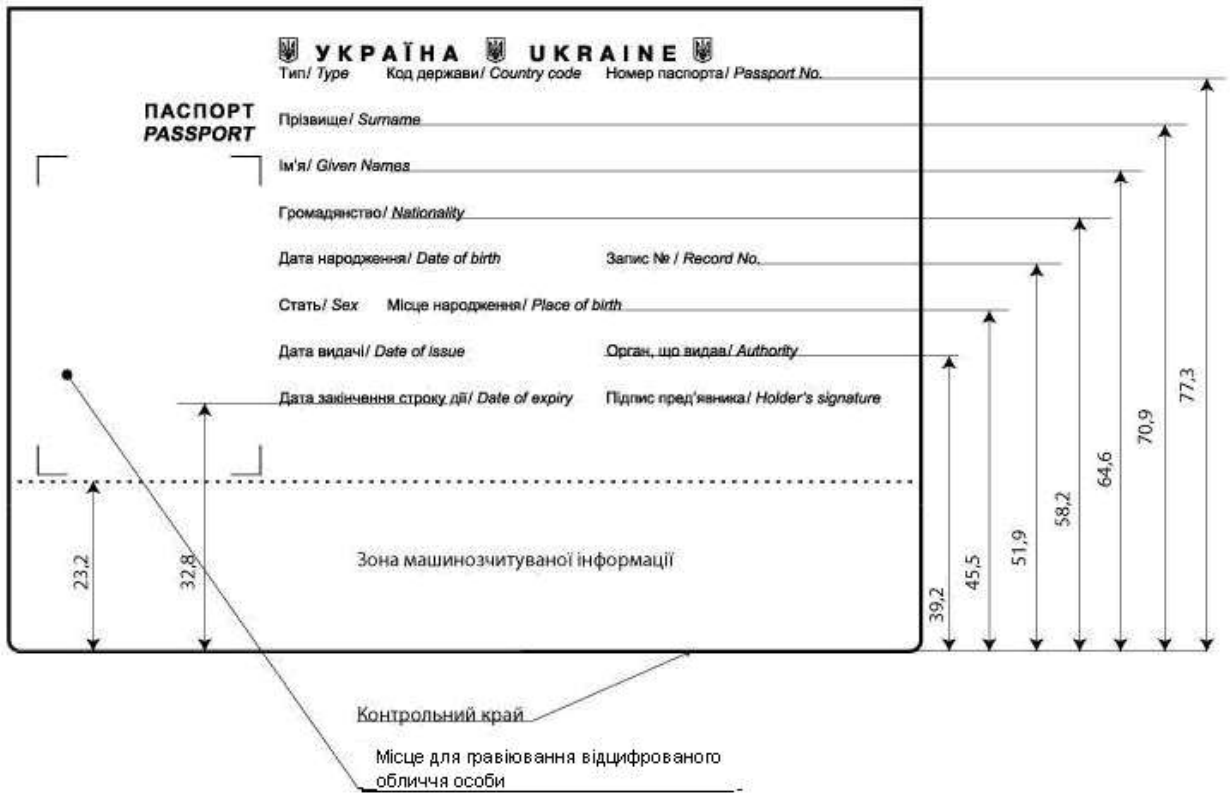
УКРАЇНА UKRAINE

ПАСПОРТ
PASSPORT

Тип/ Type Код держави/ Country code Номер паспорта/ Passport No.

Прізвище/ Surname

Ім'я/ Given Names

Громадянство/ Nationality

Дата народження/ Date of birth Запис № / Record No.

Стать/ Sex Місце народження/ Place of birth

Дата видачі/ Date of issue Орган, що видав/ Authority

Дата закінчення строку дії/ Date of expiry Підпис пред'явника/ Holder's signature

Зона машинозчитуваної інформації

23,2

32,8

39,2

45,5

51,9

58,2

64,6

70,9

77,3

Контрольний край

Місце для гравіювання відцифрованого обличчя особи